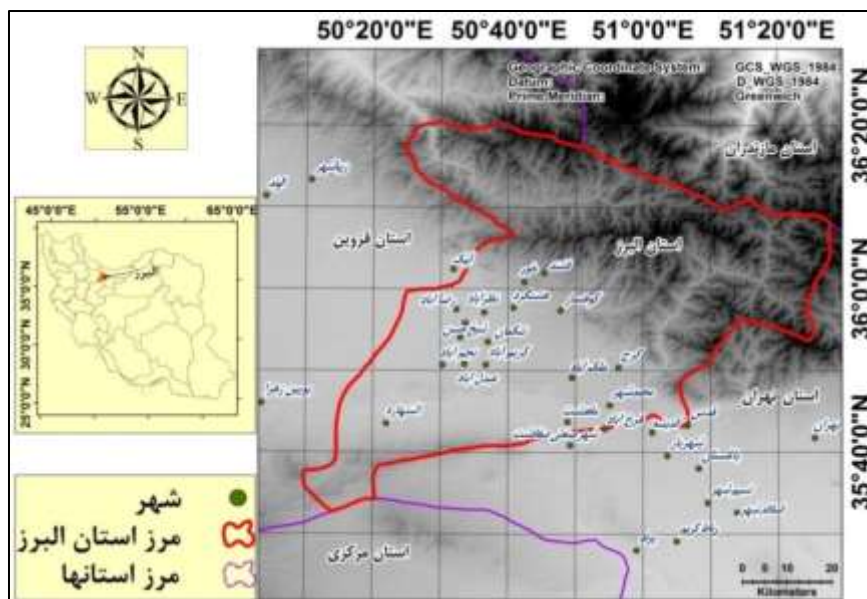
50°20'0"E 50°40'0"E 51°0'0"E 51°20'0"E

N
W E
S

Geographic Coordinate System: GCS_WGS_1984
Datum: D_WGS_1984
Prime Meridian: Greenwich

36°20'0"N
36°0'0"N
35°40'0"N

45°0'0"E 55°0'0"E 65°0'0"E
35°0'0"N
30°0'0"N
25°0'0"N
البرز

استان مازندران
استان قزوین
استان البرز
استان تهران
استان مرکزی

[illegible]
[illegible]
آبیک
طالقان
کرج
هشتگرد
کمال‌شهر
محمدشهر
نظرآباد
فردیس
شهر جدید هشتگرد
تهران
اسلامشهر
شهریار
رباط‌کریم
بوئین زهرا
اشتهارد

0 5 10 20
Kilometers

شهر
مرز استان البرز
مرز استانها